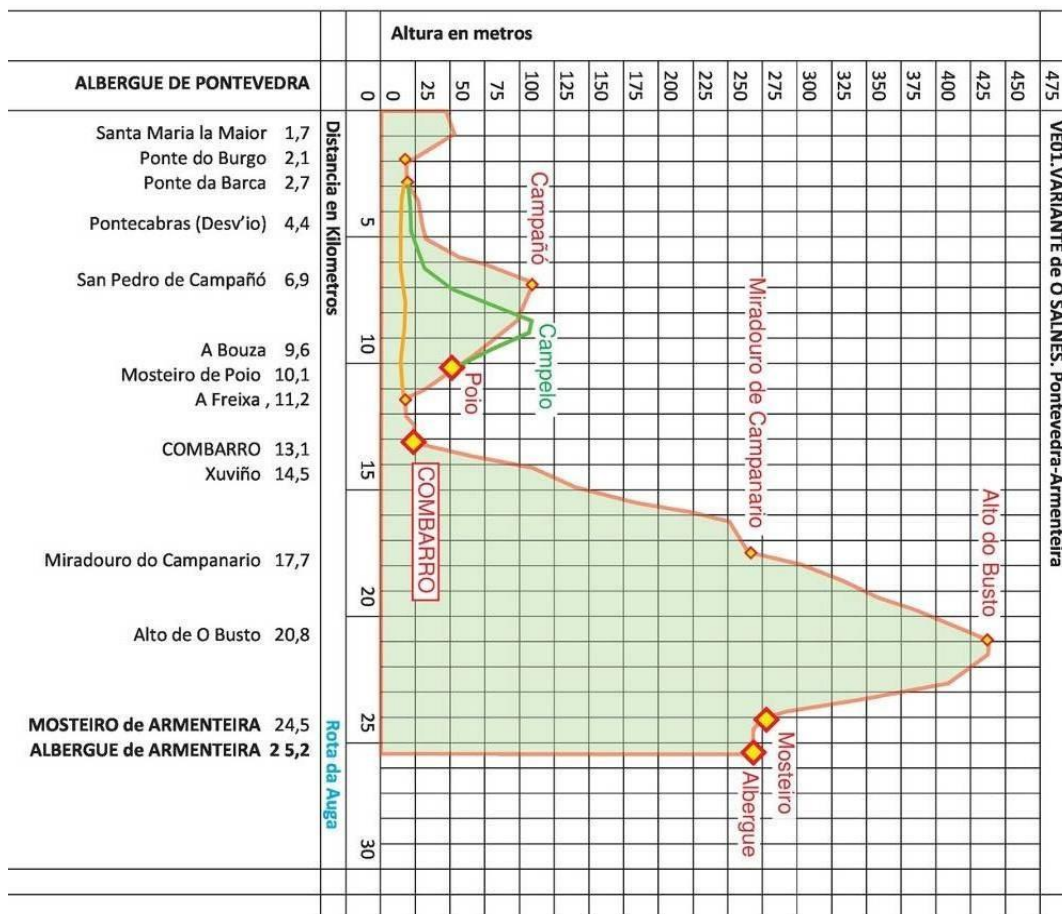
Altura en metros

ALBERGUE DE PONTEVEDRA

0 25 50 75 100 125 150 175 200 225 250 275 300 325 350 375 400 425 450 475

VEDI.VARIANTE de O SALNES. Pontevedra-Armenteira

Distancia en Kilometros

0 5 10 15 20 25 30

Santa Maria la Maior 1,7
Ponte do Burgo 2,1
Ponte da Barca 2,7
Pontecabras (Desv'io) 4,4
San Pedro de Campañó 6,9
A Bouza 9,6
Mosteiro de Poio 10,1
A Freixa , 11,2
COMBARRO 13,1
Xuviño 14,5
Miradouro do Campanario 17,7
Alto de O Busto 20,8
MOSTEIRO de ARMENTEIRA 24,5
ALBERGUE de ARMENTEIRA 2 5,2

Rota da Auga

Campañó
Campelo
Poio
COMBARRO
Miradouro de Campanario
Alto do Busto
Mosteiro
Albergue